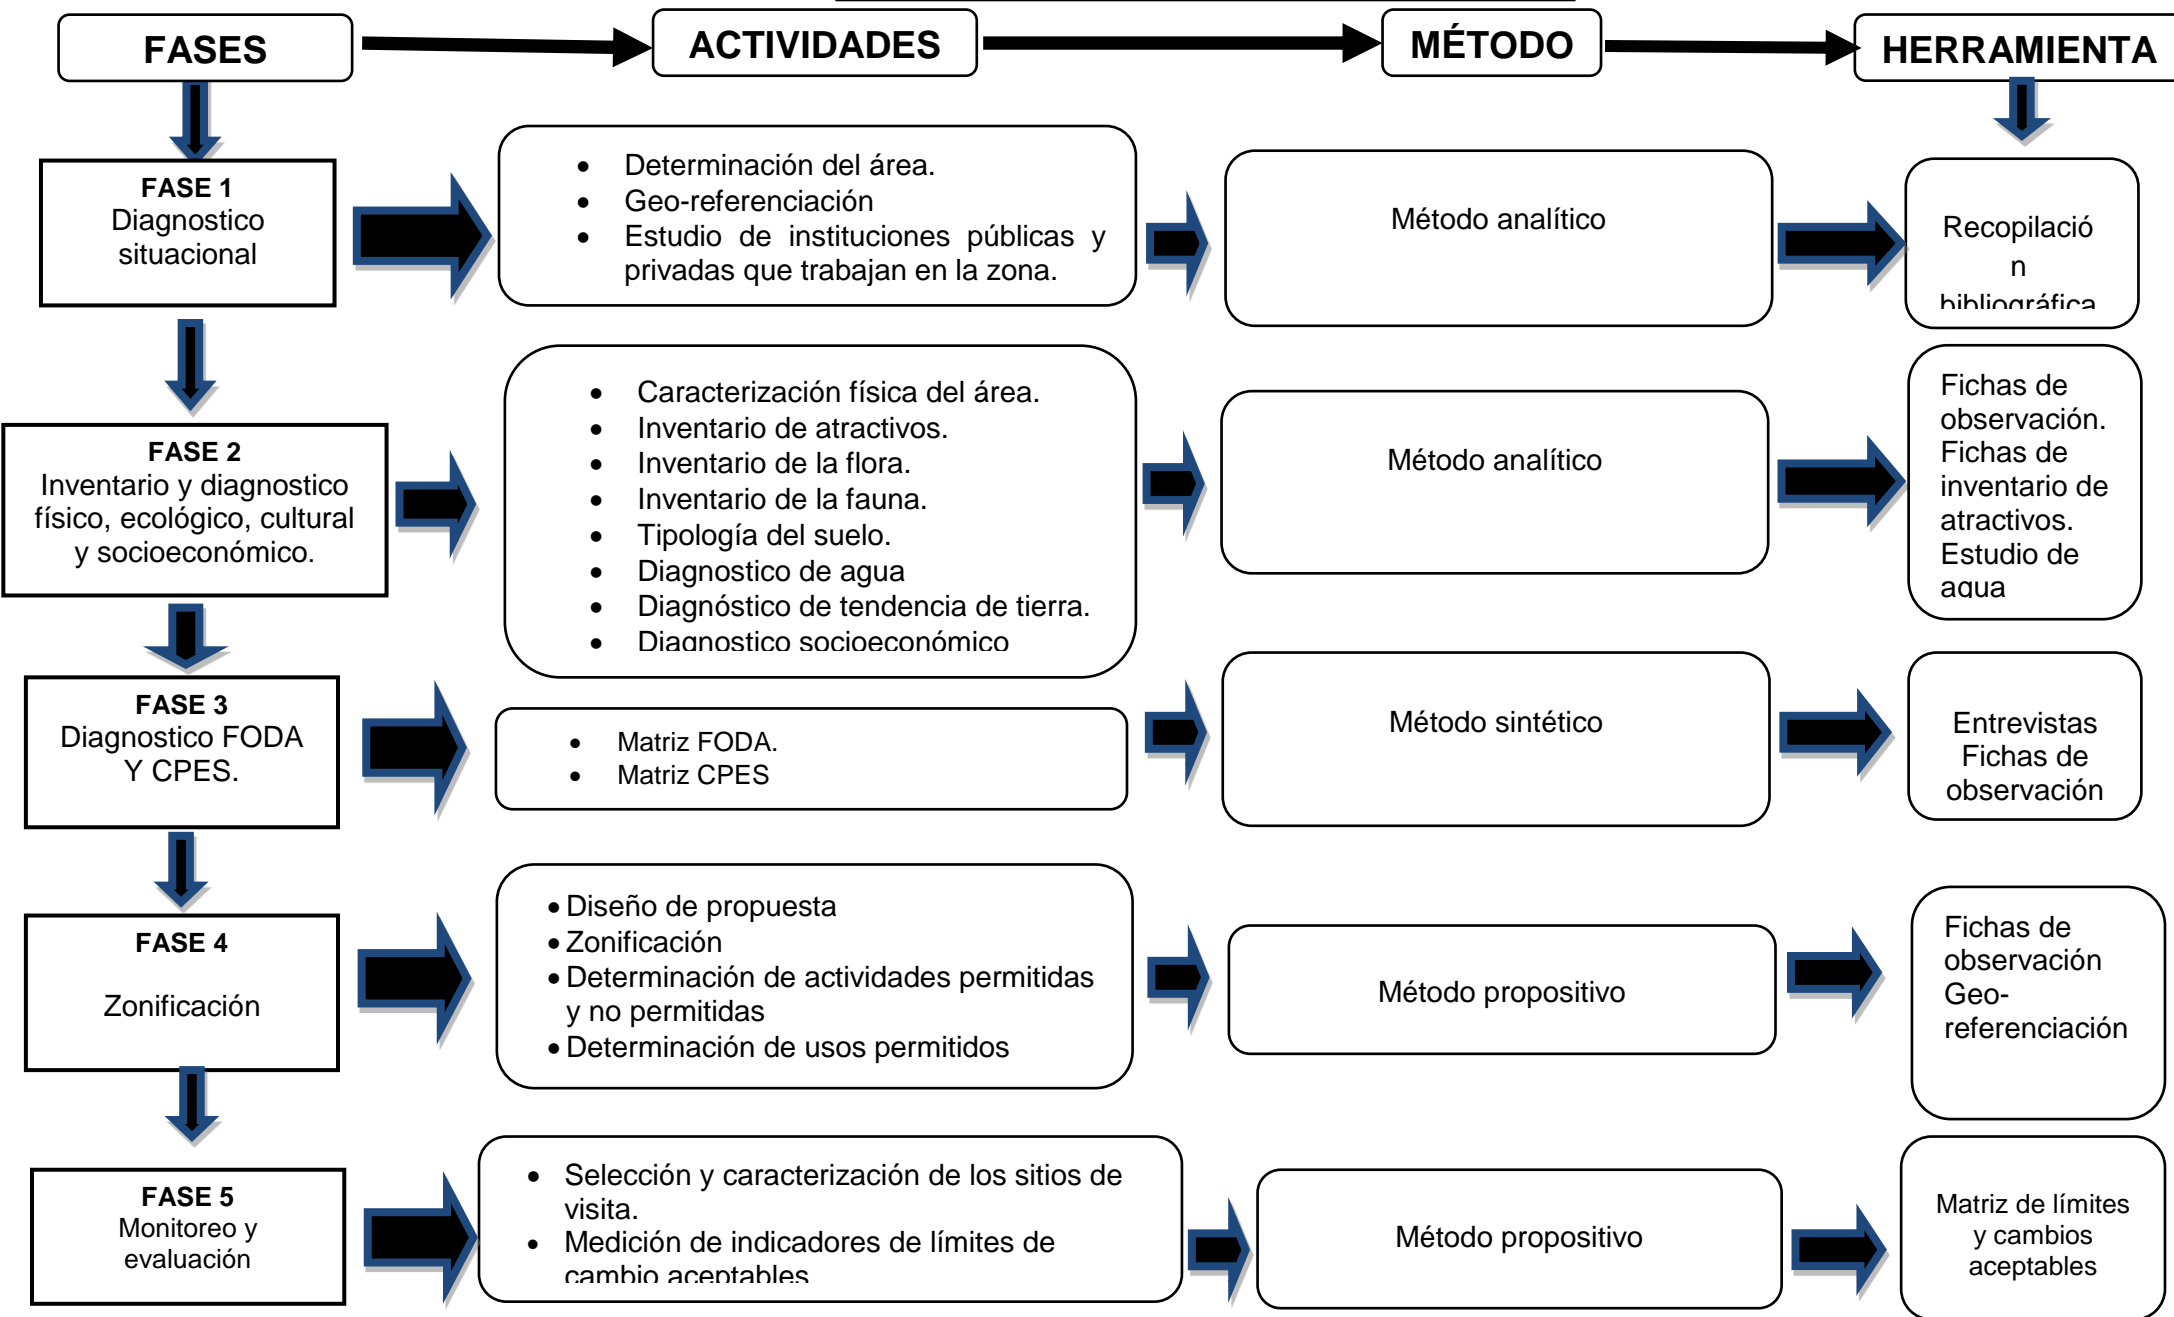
FASES

ACTIVIDADES

MÉTODO

HERRAMIENTA

FASE 1
Diagnostico situacional

- Determinación del área.
- Geo-referenciación
- Estudio de instituciones públicas y privadas que trabajan en la zona.

Método analítico

Recopilació n bibliográfica

FASE 2
Inventario y diagnostico físico, ecológico, cultural y socioeconómico.

- Caracterización física del área.
- Inventario de atractivos.
- Inventario de la flora.
- Inventario de la fauna.
- Tipología del suelo.
- Diagnostico de agua
- Diagnóstico de tendencia de tierra.
- Diagnostico socioeconómico

Método analítico

Fichas de observación. Fichas de inventario de atractivos. Estudio de agua

FASE 3
Diagnostico FODA Y CPES.

- Matriz FODA.
- Matriz CPES

Método sintético

Entrevistas Fichas de observación

FASE 4

Zonificación

- Diseño de propuesta
- Zonificación
- Determinación de actividades permitidas y no permitidas
- Determinación de usos permitidos

Método propositivo

Fichas de observación Geo-referenciación

FASE 5
Monitoreo y evaluación

- Selección y caracterización de los sitios de visita.
- Medición de indicadores de límites de cambio aceptables

Método propositivo

Matriz de límites y cambios aceptables